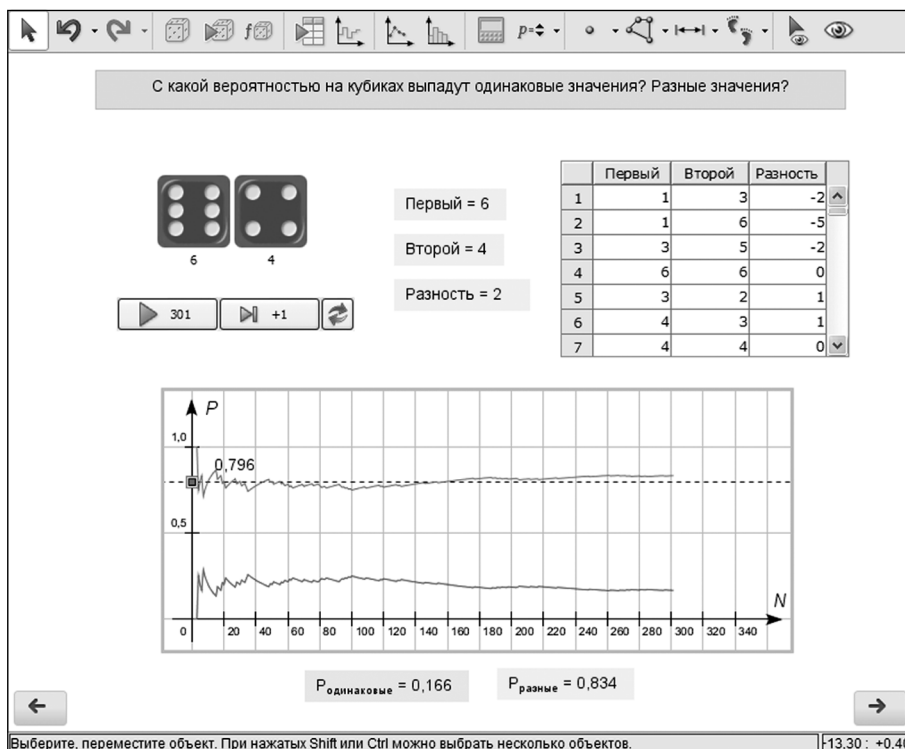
С какой вероятностью на кубиках выпадут одинаковые значения? Разные значения?

6 4

301 +1

Первый = 6

Второй = 4

Разность = 2

| | Первый | Второй | Разность |
|---|---|---|---|
| 1 | 1 | 3 | -2 |
| 2 | 1 | 6 | -5 |
| 3 | 3 | 5 | -2 |
| 4 | 6 | 6 | 0 |
| 5 | 3 | 2 | 1 |
| 6 | 4 | 3 | 1 |
| 7 | 4 | 4 | 0 |

P
1,0
0,796
0,5
N
0 20 40 60 80 100 120 140 160 180 200 220 240 260 280 300 320 340

$P_{одинаковые}$ = 0,166

$P_{разные}$ = 0,834

Выберите, переместите объект. При нажатых Shift или Ctrl можно выбрать несколько объектов.

-13,30 : +0,4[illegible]